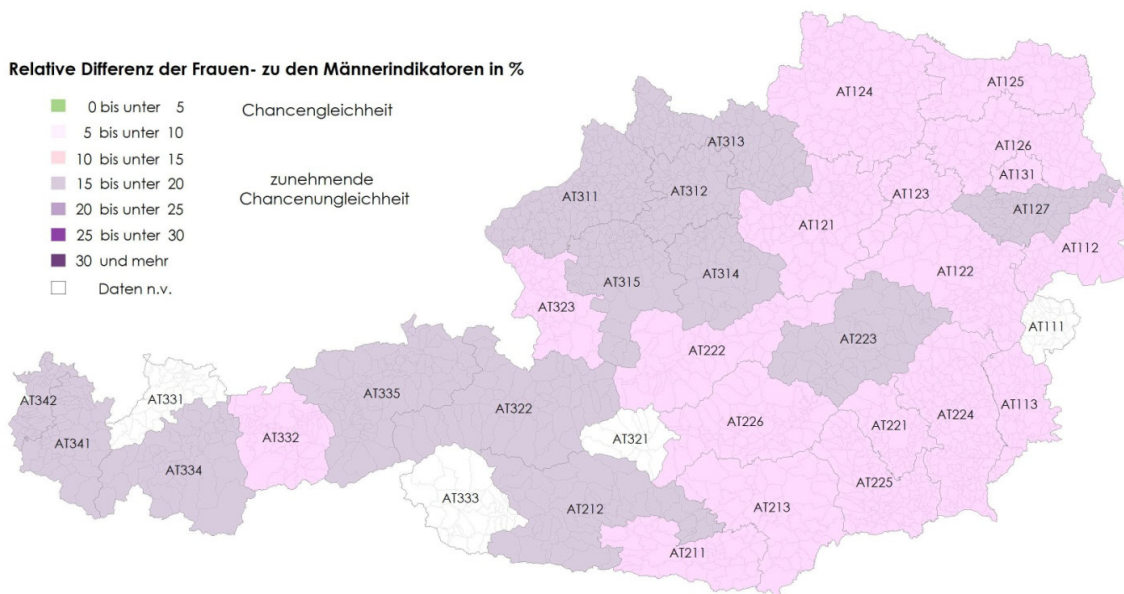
Relative Differenz der Frauen- zu den Männerindikatoren in %

0 bis unter 5
5 bis unter 10
10 bis unter 15
15 bis unter 20
20 bis unter 25
25 bis unter 30
30 und mehr
Daten n.v.

Chancengleichheit

zunehmende Chancenungleichheit

AT124
AT125
AT313
AT126
AT131
AT311
AT312
AT123
AT127
AT121
AT112
AT315
AT314
AT122
AT323
AT111
AT222
AT223
AT342
AT331
AT335
AT322
AT113
AT341
AT332
AT226
AT224
AT321
AT221
AT334
AT333
AT212
AT213
AT225
AT211